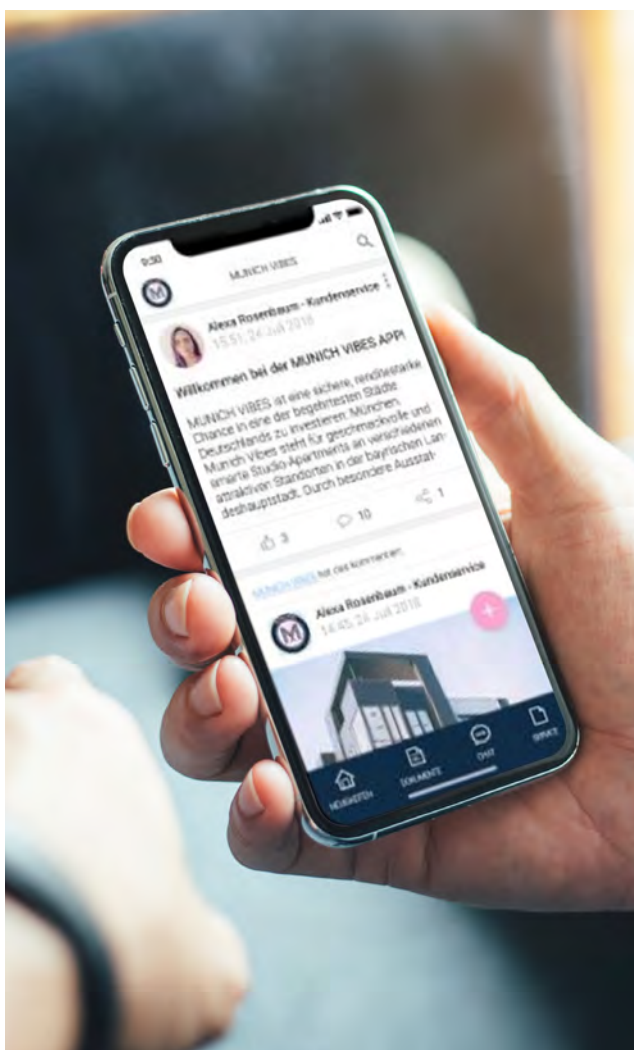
9:30

MUNICH VIBES

Alexa Rosenbaum - Kundenservice
15:51, 24 Juli 2018

Willkommen bei der MUNICH VIBES APP!

MUNICH VIBES ist eine sichere, renditestarke Chance in eine der begehrtesten Städte Deutschlands zu investieren: München. Munich Vibes steht für geschmackvolle und smarte Studio-Apartments an verschiedenen attraktiven Standorten in der bayrischen Landeshauptstadt. Durch besondere Ausstat-

3
10
1

MUNICH VIBES hat dies kommentiert

Alexa Rosenbaum - Kundenservice
14:45, 24 Juli 2018

NEUIGKEITEN
DOKUMENTE
CHAT
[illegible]